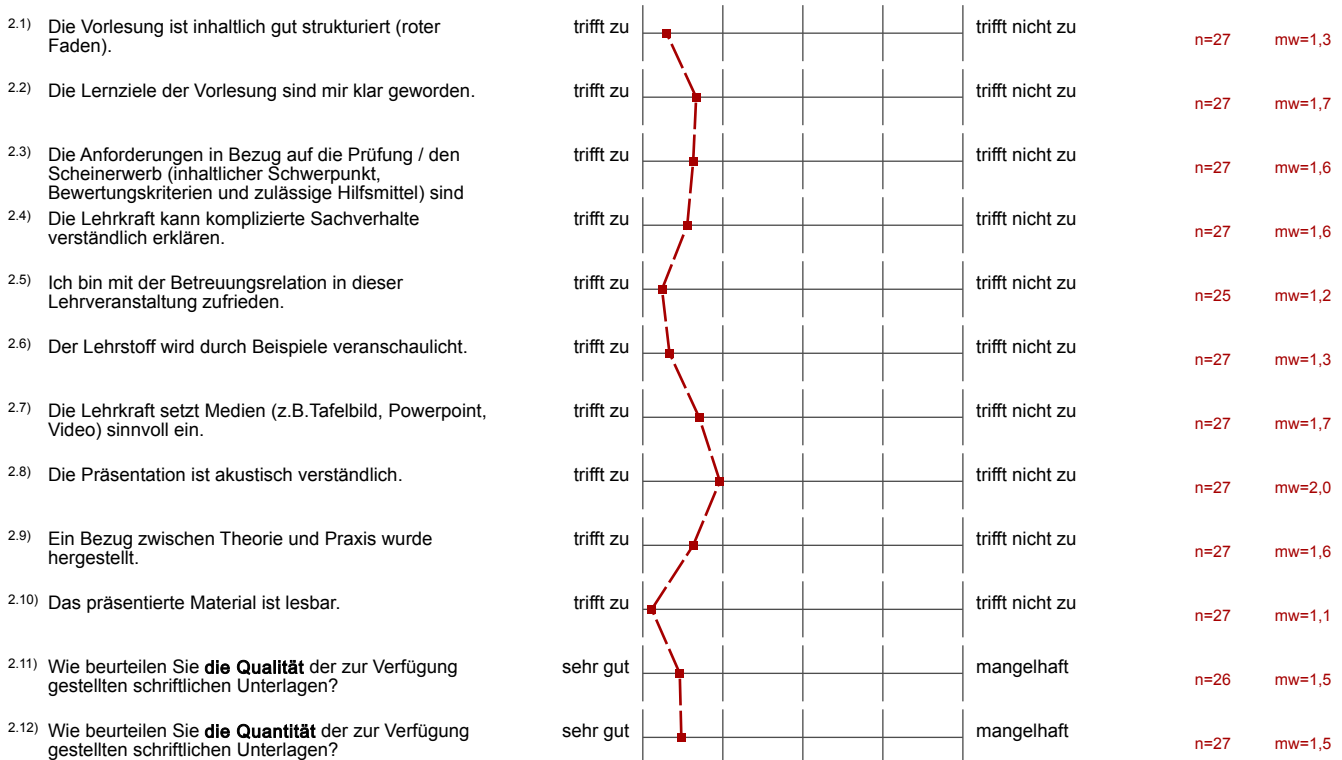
2.1) Die Vorlesung ist inhaltlich gut strukturiert (roter Faden). trifft zu trifft nicht zu n=27 mw=1,3

2.2) Die Lernziele der Vorlesung sind mir klar geworden. trifft zu trifft nicht zu n=27 mw=1,7

2.3) Die Anforderungen in Bezug auf die Prüfung / den Scheinerwerb (inhaltlicher Schwerpunkt, Bewertungskriterien und zulässige Hilfsmittel) sind trifft zu trifft nicht zu n=27 mw=1,6

2.4) Die Lehrkraft kann komplizierte Sachverhalte verständlich erklären. trifft zu trifft nicht zu n=27 mw=1,6

2.5) Ich bin mit der Betreuungsrelation in dieser Lehrveranstaltung zufrieden. trifft zu trifft nicht zu n=25 mw=1,2

2.6) Der Lehrstoff wird durch Beispiele veranschaulicht. trifft zu trifft nicht zu n=27 mw=1,3

2.7) Die Lehrkraft setzt Medien (z.B.Tafelbild, Powerpoint, Video) sinnvoll ein. trifft zu trifft nicht zu n=27 mw=1,7

2.8) Die Präsentation ist akustisch verständlich. trifft zu trifft nicht zu n=27 mw=2,0

2.9) Ein Bezug zwischen Theorie und Praxis wurde hergestellt. trifft zu trifft nicht zu n=27 mw=1,6

2.10) Das präsentierte Material ist lesbar. trifft zu trifft nicht zu n=27 mw=1,1

2.11) Wie beurteilen Sie **die Qualität** der zur Verfügung gestellten schriftlichen Unterlagen? sehr gut mangelhaft n=26 mw=1,5

2.12) Wie beurteilen Sie **die Quantität** der zur Verfügung gestellten schriftlichen Unterlagen? sehr gut mangelhaft n=27 mw=1,5